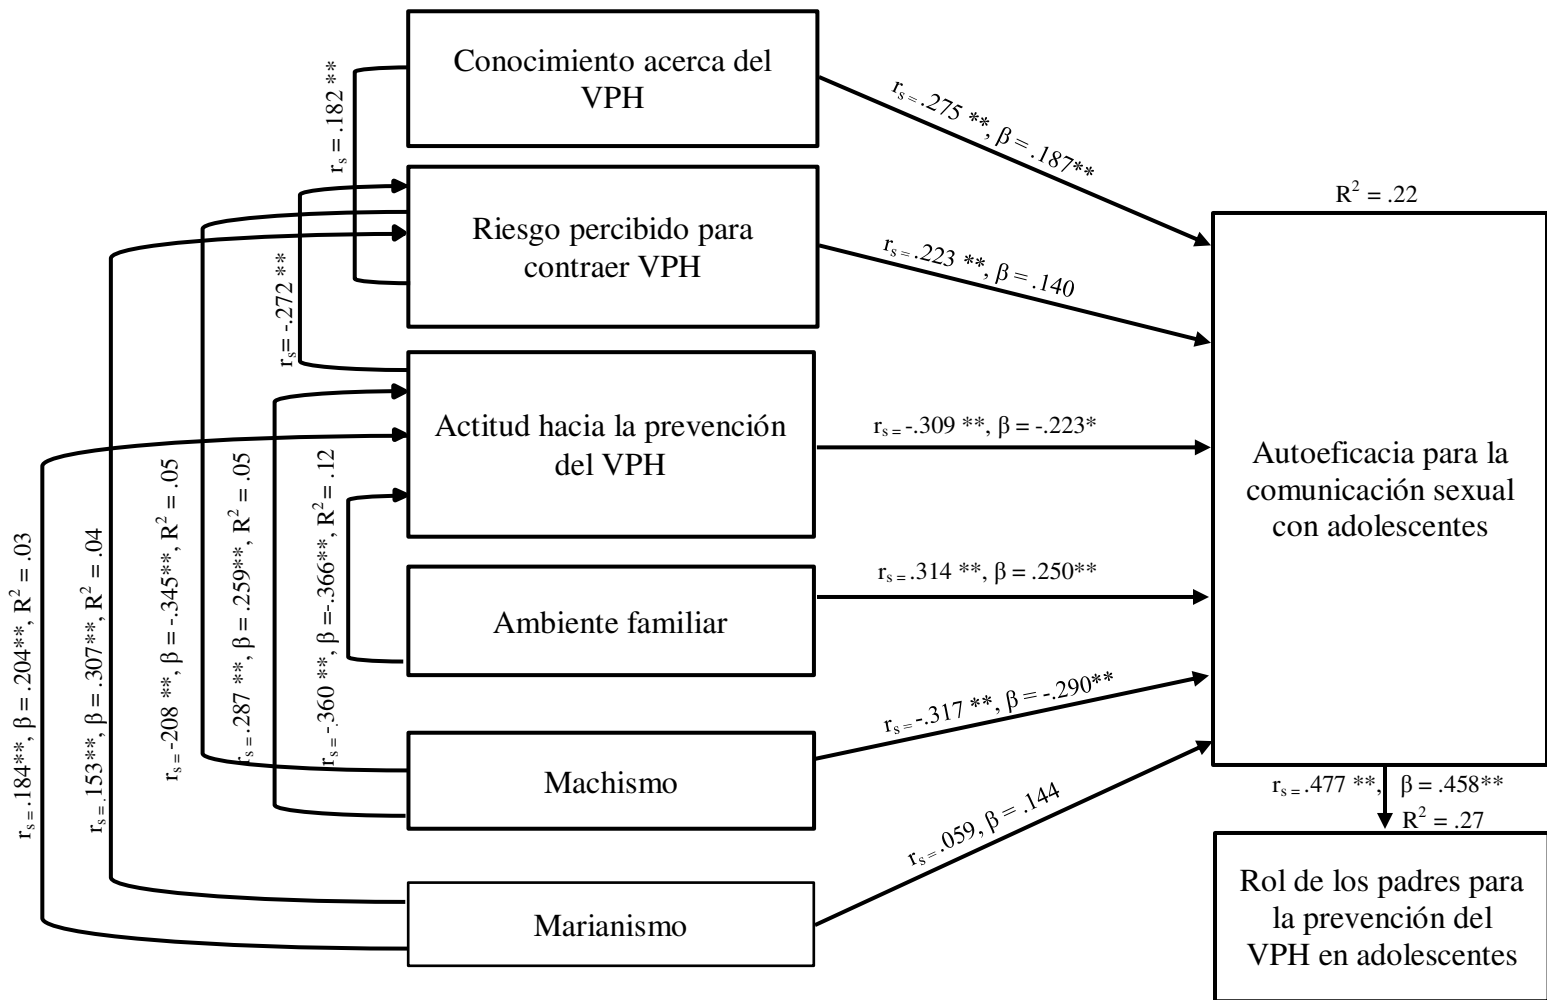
Conocimiento acerca del VPH

Riesgo percibido para contraer VPH

Actitud hacia la prevención del VPH

Ambiente familiar

Machismo

Marianismo

$r_s = .182$ **

$r_s = -.272$ **

$r_s = .184$**, β = .204**, $R^2$ = .03

$r_s = .153$**, β = .307**, $R^2$ = .04

$r_s = -208$ **, β = -.345**, $R^2$ = .05

$r_s = .287$ **, β = .259**, $R^2$ = .05

$r_s = -.360$ **, β = -.366**, $R^2$ = .12

$r_s = .275$ **, β = .187**

$r_s = .223$ **, β = .140

$r_s = -.309$ **, β = -.223*

$r_s = .314$ **, β = .250**

$r_s = -.317$ **, β = -.290**

$r_s = .059$, β = .144

$R^2$ = .22

Autoeficacia para la comunicación sexual con adolescentes

$r_s = .477$ **, β = .458**

$R^2$ = .27

Rol de los padres para la prevención del VPH en adolescentes